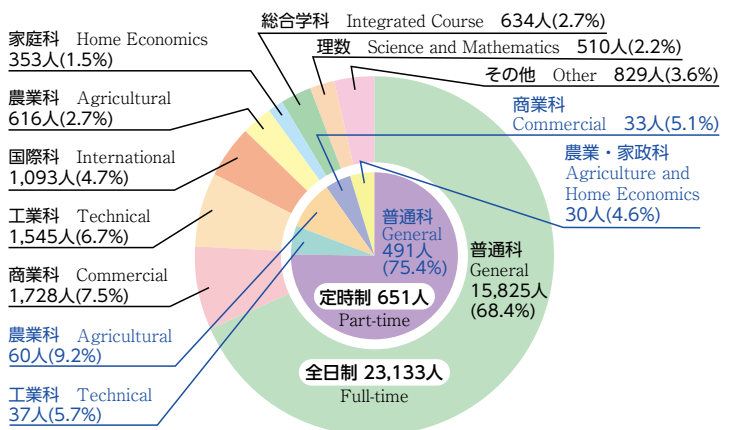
総合学科 Integrated Course 634人(2.7%)

理数 Science and Mathematics 510人(2.2%)

その他 Other 829人(3.6%)

家庭科 Home Economics 353人(1.5%)

農業科 Agricultural 616人(2.7%)

国際科 International 1,093人(4.7%)

工業科 Technical 1,545人(6.7%)

商業科 Commercial 1,728人(7.5%)

農業科 Agricultural 60人(9.2%)

工業科 Technical 37人(5.7%)

商業科 Commercial 33人(5.1%)

農業・家政科 Agriculture and Home Economics 30人(4.6%)

普通科 General 491人 (75.4%)

定時制 651人 Part-time

普通科 General 15,825人 (68.4%)

全日制 23,133人 Full-time